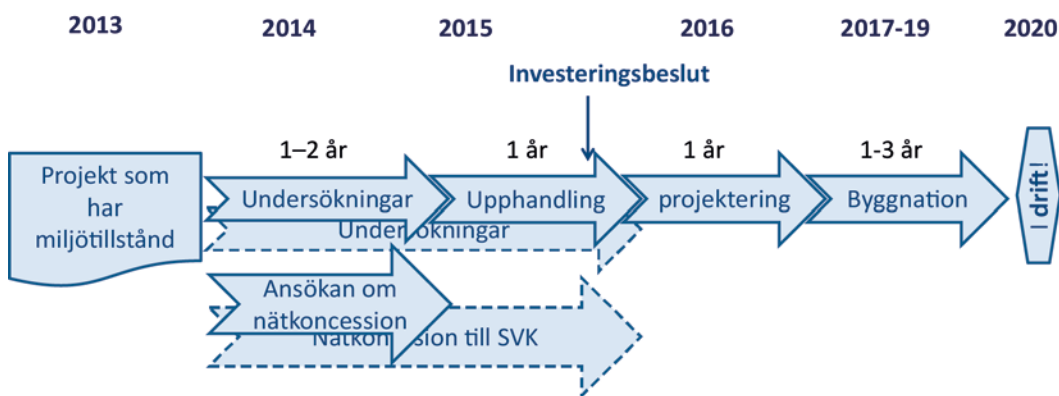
2013

2014

2015

2016

2017-19

2020

Investeringsbeslut

1–2 år

1 år

1 år

1-3 år

Projekt som har miljötillstånd

Undersökningar

Upphandling

projektering

Byggnation

I drift!

Under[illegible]ökningar

Ansökan om nätkoncession

N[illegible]tkon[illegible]sion till SVK